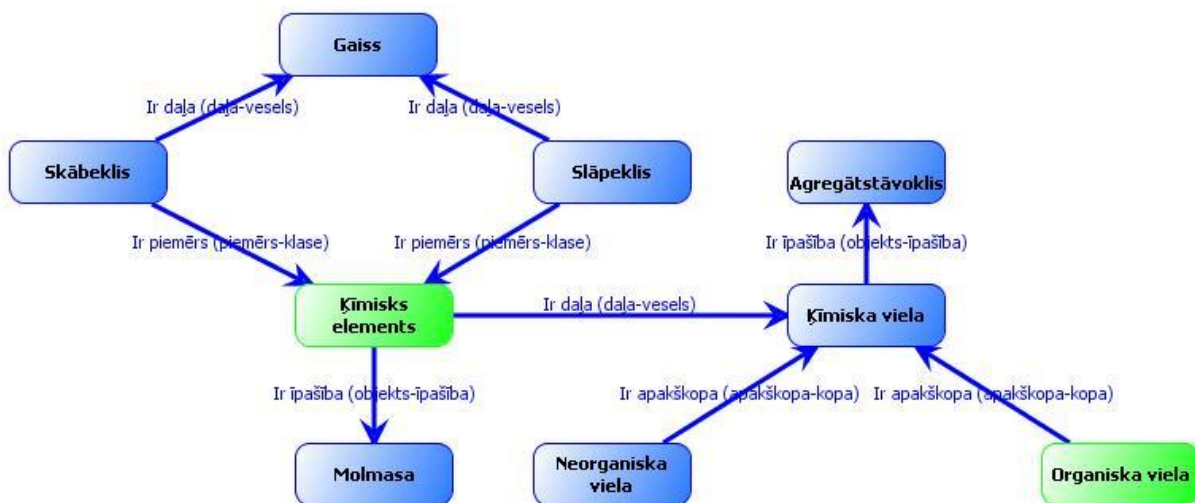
Gaiss

Ir daļa (daļa-vesels)

Ir daļa (daļa-vesels)

Skābeklis

Slāpeklis

Agregātstāvoklis

Ir piemērs (piemērs-klase)

Ir piemērs (piemērs-klase)

Ir īpašība (objekts-īpašība)

Ķīmisks elements

Ir daļa (daļa-vesels)

Ķīmiska viela

Ir īpašība (objekts-īpašība)

Ir apakškopa (apakškopa-kopa)

Ir apakškopa (apakškopa-kopa)

Molmasa

Neorganiska viela

Organiska viela